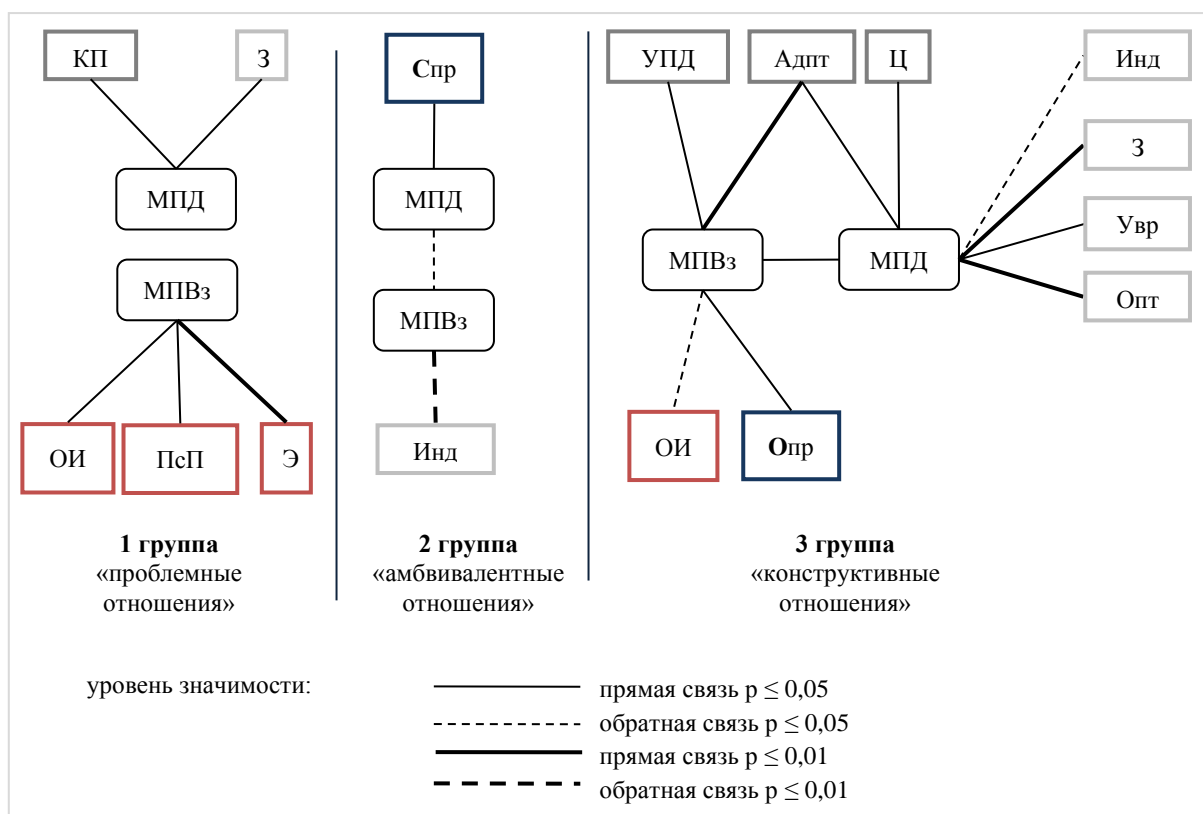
КП З

МПД

МПВз

ОИ ПсП Э

**1 группа**
«проблемные отношения»

Спр

МПД

МПВз

Инд

**2 группа**
«амбивалентные отношения»

УПД Адпт Ц Инд

З

МПВз МПД Увр

Опт

ОИ Опр

**3 группа**
«конструктивные отношения»

уровень значимости:
прямая связь $p \leq 0,05$
обратная связь $p \leq 0,05$
прямая связь $p \leq 0,01$
обратная связь $p \leq 0,01$